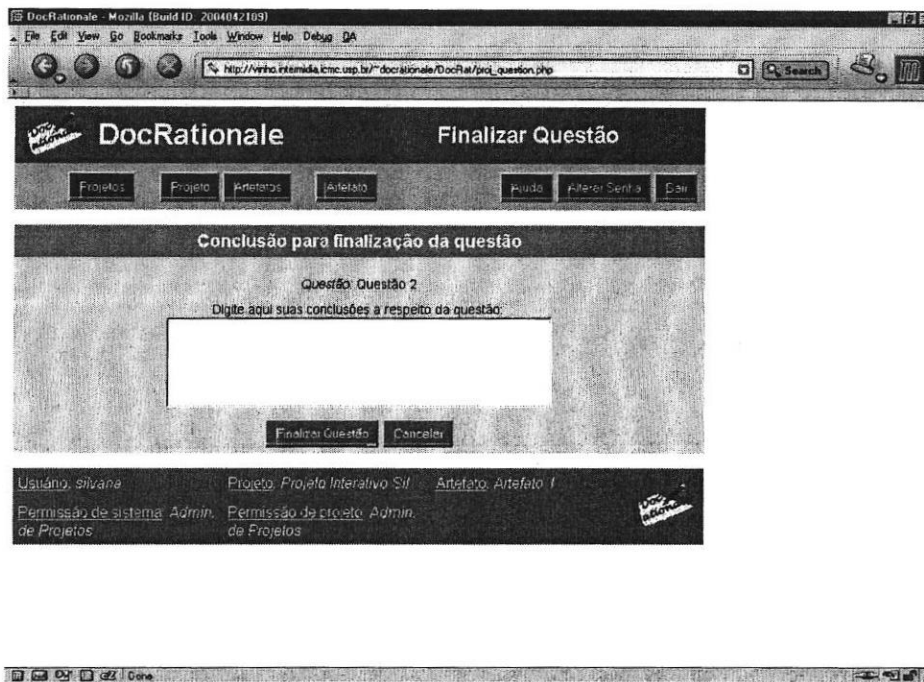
DocRationale - Mozilla {Build ID: 2004042109}

File Edit View Go Bookmarks Tools Window Help Debug QA

http://vinho.intermidia.icmc.usp.br/~docrationale/DocRat/proj_question.php

Search

DocRationale

Finalizar Questão

Projetos Projeto Artefatos Artefato Ajuda Alterar Senha Sair

Conclusão para finalização da questão

Questão: Questão 2

Digite aqui suas conclusões a respeito da questão:

Finalizar Questão Cancelar

Usuário: silvana

Projeto: Projeto Interativo Sil

Artefato: Artefato 1

Permissão de sistema: Admin. de Projetos

Permissão de projeto: Admin. de Projetos

Done